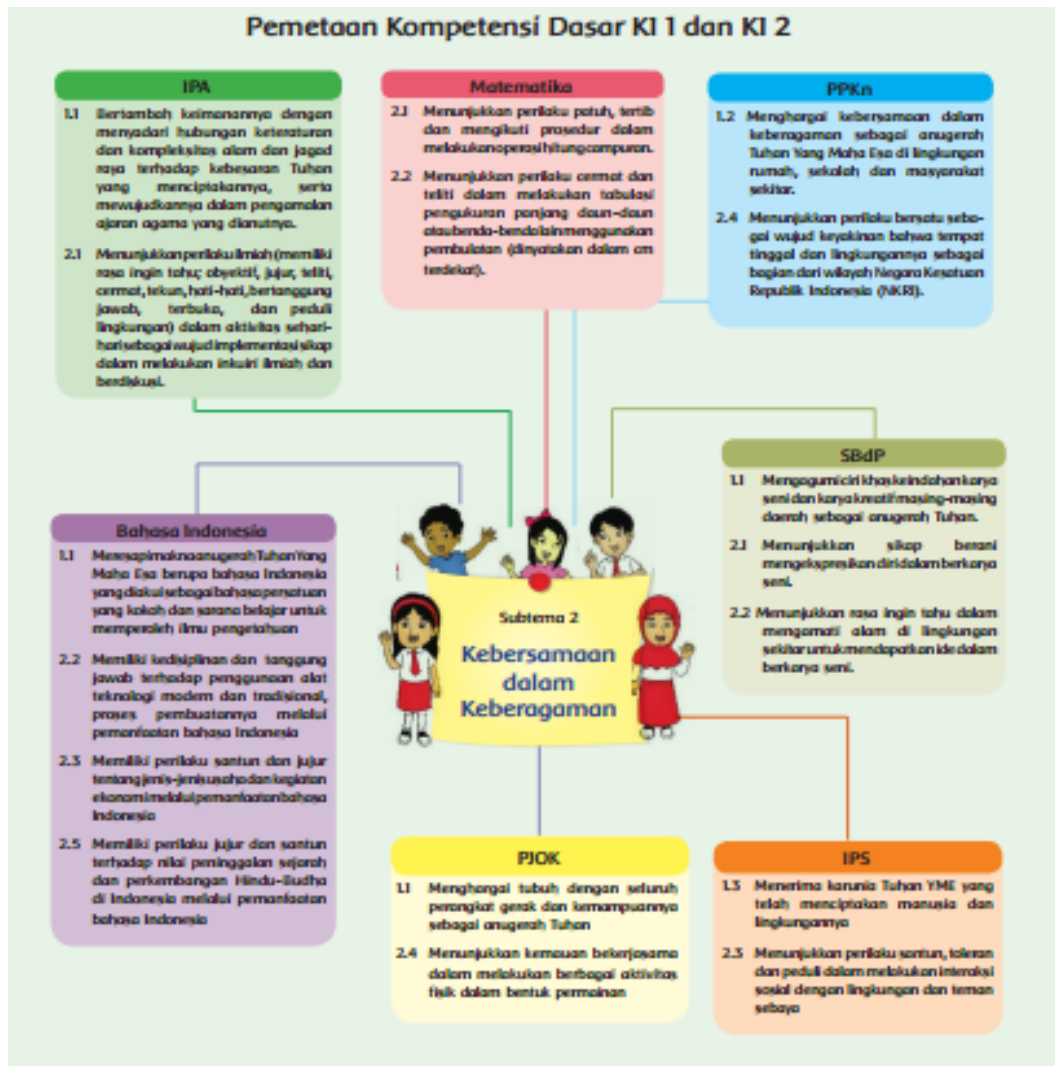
Pemetaan Kompetensi Dasar KI 1 dan KI 2

IPA

1.1 Bertambah keimanannya dengan menyadari hubungan keteraturan dan kompleksitas alam dan jagad raya terhadap kebesaran Tuhan yang menciptakannya, serta mewujudkannya dalam pengamalan ajaran agama yang dianutnya.

2.1 Menunjukkan perilaku ilmiah (memiliki rasa ingin tahu; obyektif, jujur, teliti, cermat, tekun, hati-hati, bertanggung jawab, terbuka, dan peduli lingkungan) dalam aktivitas sehari-hari sebagai wujud implementasi sikap dalam melakukan inkuiri ilmiah dan berdiskusi.

Matematika

2.1 Menunjukkan perilaku patuh, tertib dan mengikuti prosedur dalam melakukan operasi hitung campuran.

2.2 Menunjukkan perilaku cermat dan teliti dalam melakukan tabulasi pengukuran panjang daun-daun atau benda-benda lain menggunakan pembulatan (dinyatakan dalam cm terdekat).

PPKn

1.2 Menghargai kebersamaan dalam keberagaman sebagai anugerah Tuhan Yang Maha Esa di lingkungan rumah, sekolah dan masyarakat sekitar.

2.4 Menunjukkan perilaku bersatu sebagai wujud keyakinan bahwa tempat tinggal dan lingkungannya sebagai bagian dari wilayah Negara Kesatuan Republik Indonesia (NKRI).

SBdP

1.1 Mengagumi ciri khas keindahan karya seni dan karya kreatif masing-masing daerah sebagai anugerah Tuhan.

2.1 Menunjukkan sikap berani mengekspresikan diri dalam berkarya seni.

2.2 Menunjukkan rasa ingin tahu dalam mengamati alam di lingkungan sekitar untuk mendapatkan ide dalam berkarya seni.

Bahasa Indonesia

1.1 Meresapi makna anugerah Tuhan Yang Maha Esa berupa bahasa Indonesia yang diakui sebagai bahasa persatuan yang kokoh dan sarana belajar untuk memperoleh ilmu pengetahuan

2.2 Memiliki kedisiplinan dan tanggung jawab terhadap penggunaan alat teknologi modern dan tradisional, proses pembuatannya melalui pemanfaatan bahasa Indonesia

2.3 Memiliki perilaku santun dan jujur tentang jenis-jenis usaha dan kegiatan ekonomi melalui pemanfaatan bahasa Indonesia

2.5 Memiliki perilaku jujur dan santun terhadap nilai peninggalan sejarah dan perkembangan Hindu-Budha di Indonesia melalui pemanfaatan bahasa Indonesia

Subtema 2
Kebersamaan dalam Keberagaman

PJOK

1.1 Menghargai tubuh dengan seluruh perangkat gerak dan kemampuannya sebagai anugerah Tuhan

2.4 Menunjukkan kemauan bekerjasama dalam melakukan berbagai aktivitas fisik dalam bentuk permainan

IPS

1.3 Menerima karunia Tuhan YME yang telah menciptakan manusia dan lingkungannya

2.3 Menunjukkan perilaku santun, toleran dan peduli dalam melakukan interaksi sosial dengan lingkungan dan teman sebaya